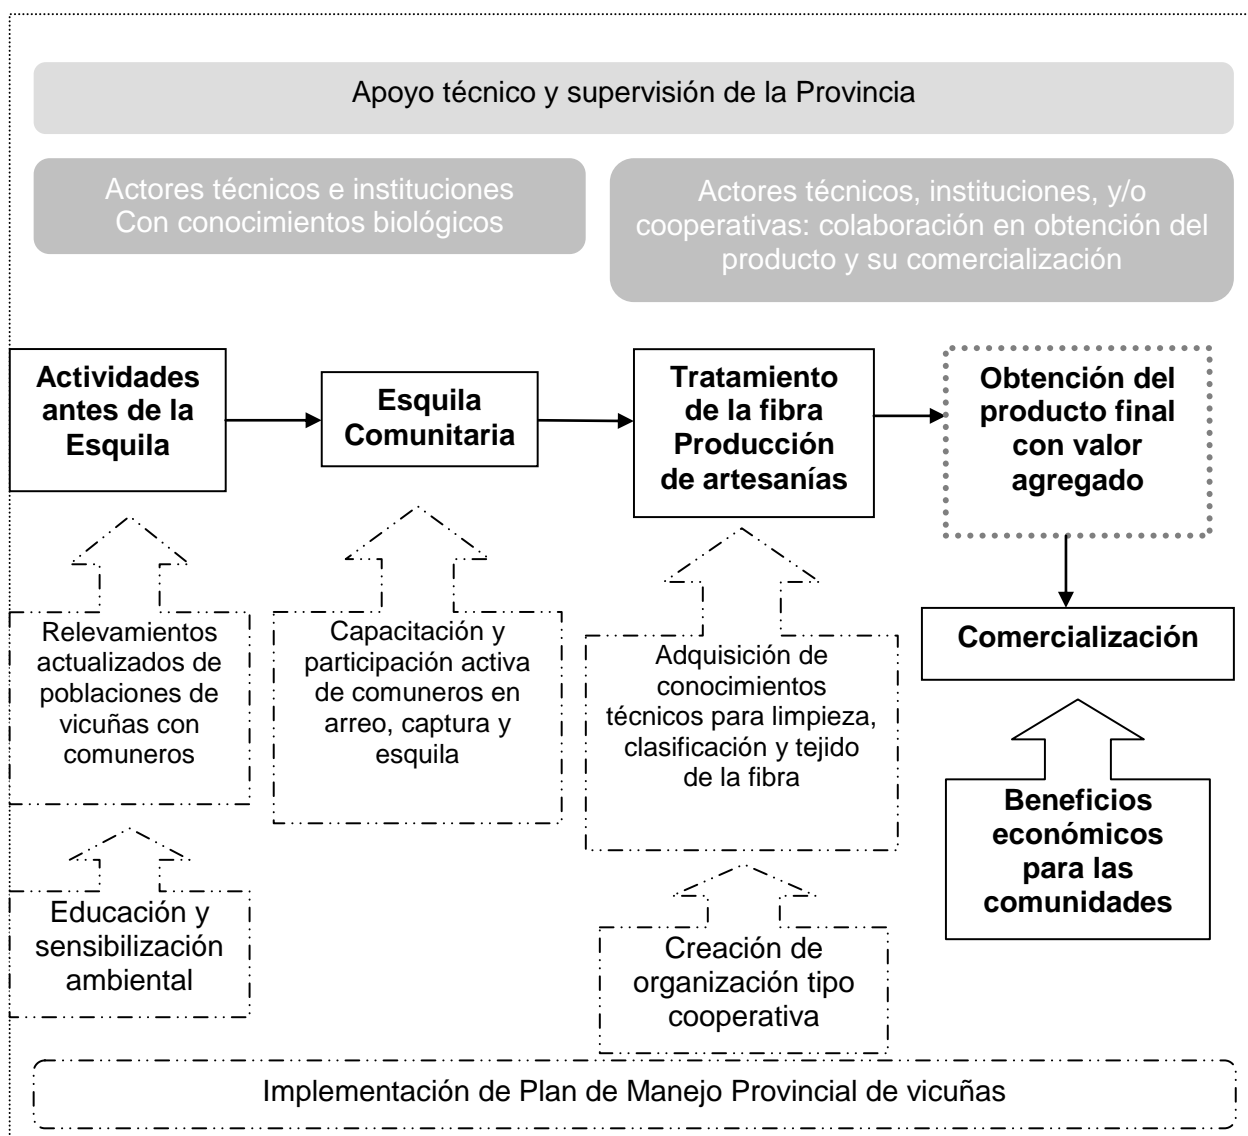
Apoyo técnico y supervisión de la Provincia

Actores técnicos e instituciones Con conocimientos biológicos

Actores técnicos, instituciones, y/o cooperativas: colaboración en obtención del producto y su comercialización

Actividades antes de la Esquila

Esquila Comunitaria

Tratamiento de la fibra Producción de artesanías

Obtención del producto final con valor agregado

Comercialización

Relevamientos actualizados de poblaciones de vicuñas con comuneros

Capacitación y participación activa de comuneros en arreo, captura y esquila

Adquisición de conocimientos técnicos para limpieza, clasificación y tejido de la fibra

Beneficios económicos para las comunidades

Educación y sensibilización ambiental

Creación de organización tipo cooperativa

Implementación de Plan de Manejo Provincial de vicuñas